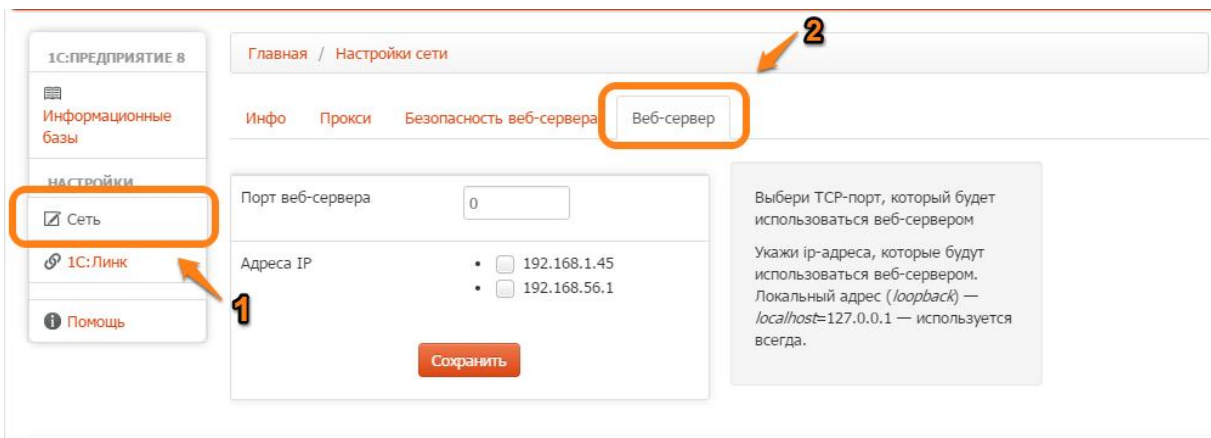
1С:ПРЕДПРИЯТИЕ 8

Информационные базы

НАСТРОЙКИ

Сеть

1С:Линк

Помощь

Главная / Настройки сети

Инфо Прокси Безопасность веб-сервера Веб-сервер

Порт веб-сервера 0

Адреса IP
• 192.168.1.45
• 192.168.56.1

Сохранить

Выбери TCP-порт, который будет использоваться веб-сервером

Укажи ip-адреса, которые будут использоваться веб-сервером. Локальный адрес (*loopback*) — *localhost*=127.0.0.1 — используется всегда.

1

2